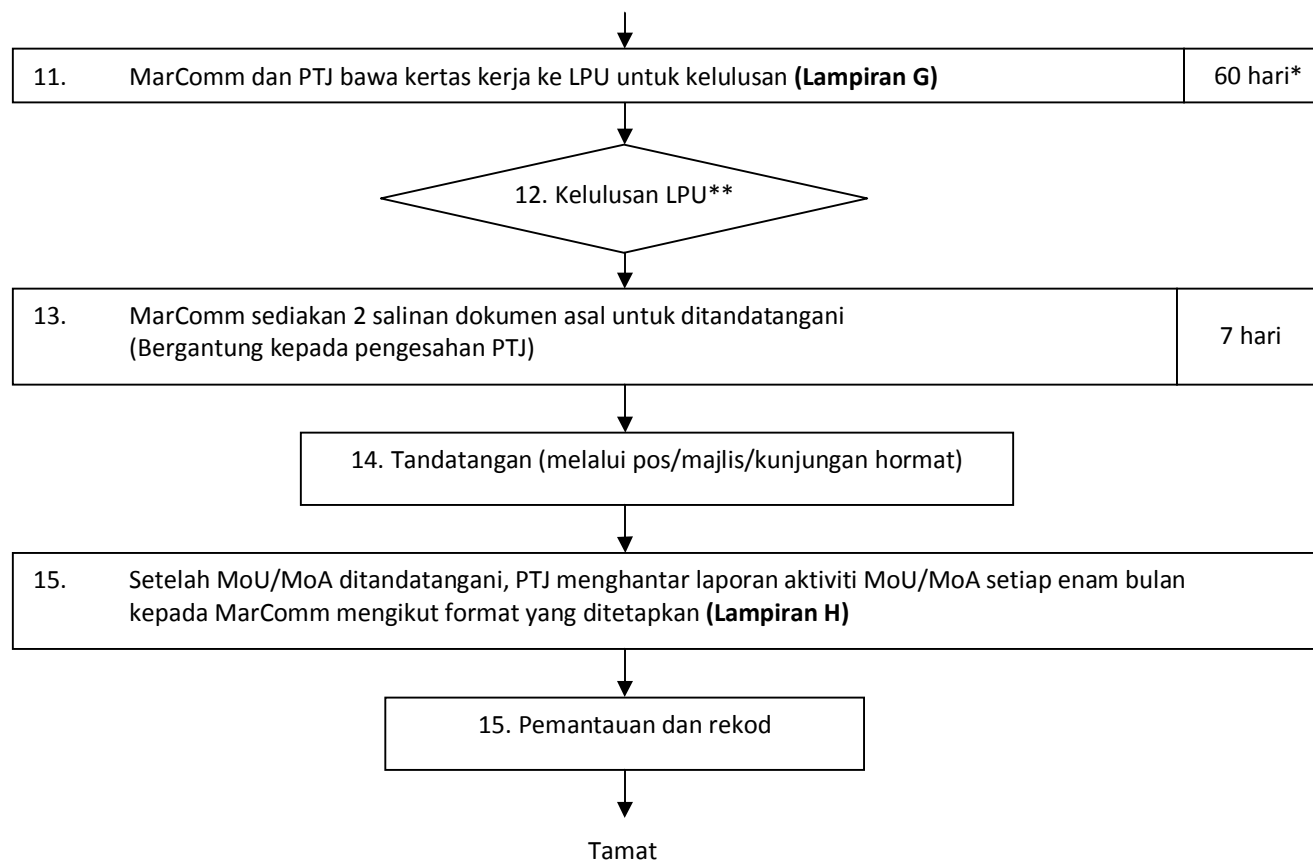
11. MarComm dan PTJ bawa kertas kerja ke LPU untuk kelulusan **(Lampiran G)**

60 hari*

12. Kelulusan LPU**

13. MarComm sediakan 2 salinan dokumen asal untuk ditandatangani (Bergantung kepada pengesahan PTJ)

7 hari

14. Tandatangan (melalui pos/majlis/kunjungan hormat)

15. Setelah MoU/MoA ditandatangani, PTJ menghantar laporan aktiviti MoU/MoA setiap enam bulan kepada MarComm mengikut format yang ditetapkan **(Lampiran H)**

15. Pemantauan dan rekod

Tamat